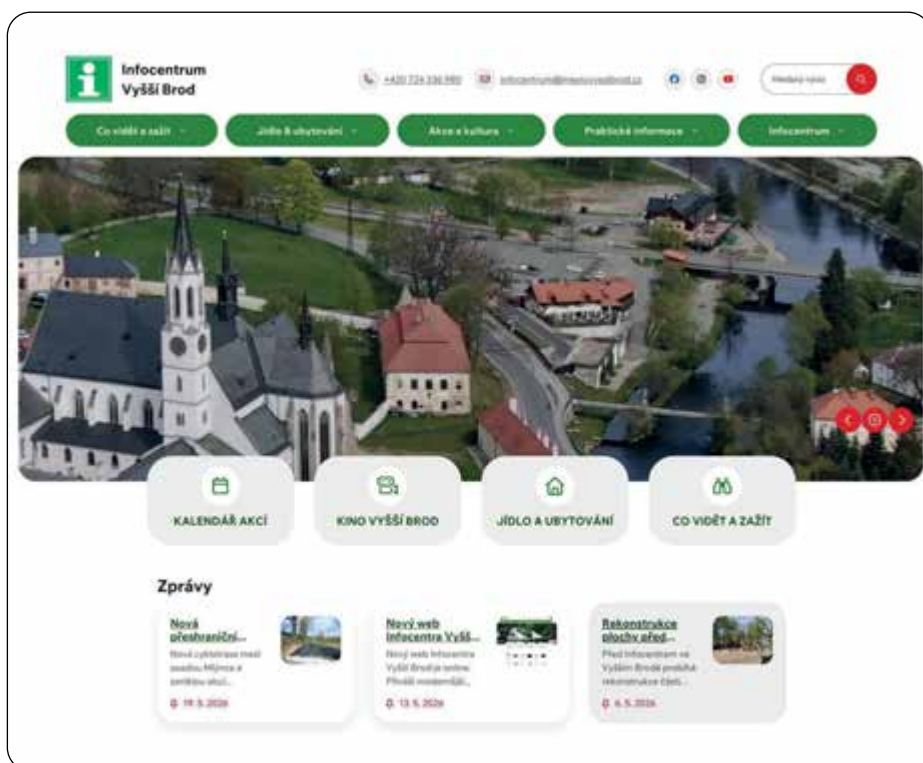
Infocentrum Vyšší Brod

+420 724 336 980 infocentrum@mestovyssibrod.cz

Hledaný výraz

Co vidět a zažít
Jídlo & ubytování
Akce a kultura
Praktické informace
Infocentrum

KALENDÁŘ AKCÍ
KINO VYŠŠÍ BROD
JÍDLO A UBYTOVÁNÍ
CO VIDĚT A ZAŽÍT

Zprávy

Nová přeshraniční...
Nová cyklotrasa mezi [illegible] Mýtnice a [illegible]...
19. 5. 2026

Nový web Infocentra Vyšš...
Nový web Infocentra Vyšší Brod je online. Přináší modernější...
13. 5. 2026

Rekonstrukce plochy před...
Před Infocentrem ve Vyšším Brodě probíhá rekonstrukce části...
6. 5. 2026